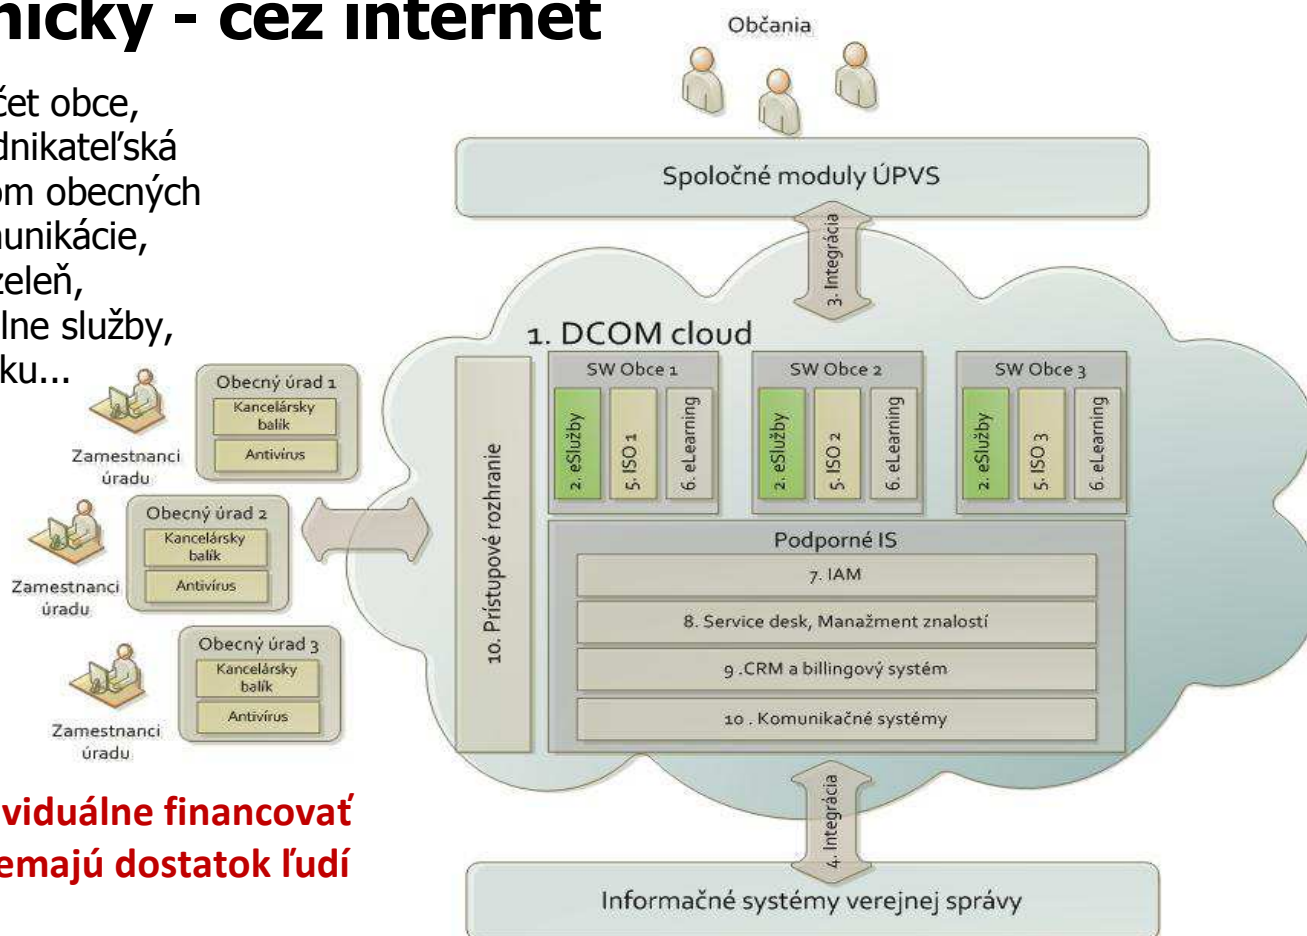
nicky - cez internet

čet obce, dnikateľská om obecných unikácie, zeleň, lne služby, ku...

viduálne financovať
emajú dostatok ľudí

Občania

Spoločné moduly ÚPVS

3. Integrácia

1. DCOM cloud

10. Prístupové rozhranie

SW Obce 1
2. eSlužby
5. ISO 1
6. eLearning

SW Obce 2
2. eSlužby
5. ISO 2
6. eLearning

SW Obce 3
2. eSlužby
5. ISO 3
6. eLearning

Podporné IS
7. IAM
8. Service desk, Manažment znalostí
9 .CRM a billingový systém
10 . Komunikačné systémy

Obecný úrad 1
Kancelársky balík
Antivírus
Zamestnanci úradu

Obecný úrad 2
Kancelársky balík
Antivírus
Zamestnanci úradu

Obecný úrad 3
Kancelársky balík
Antivírus
Zamestnanci úradu

4. Integrácia

Informačné systémy verejnej správy